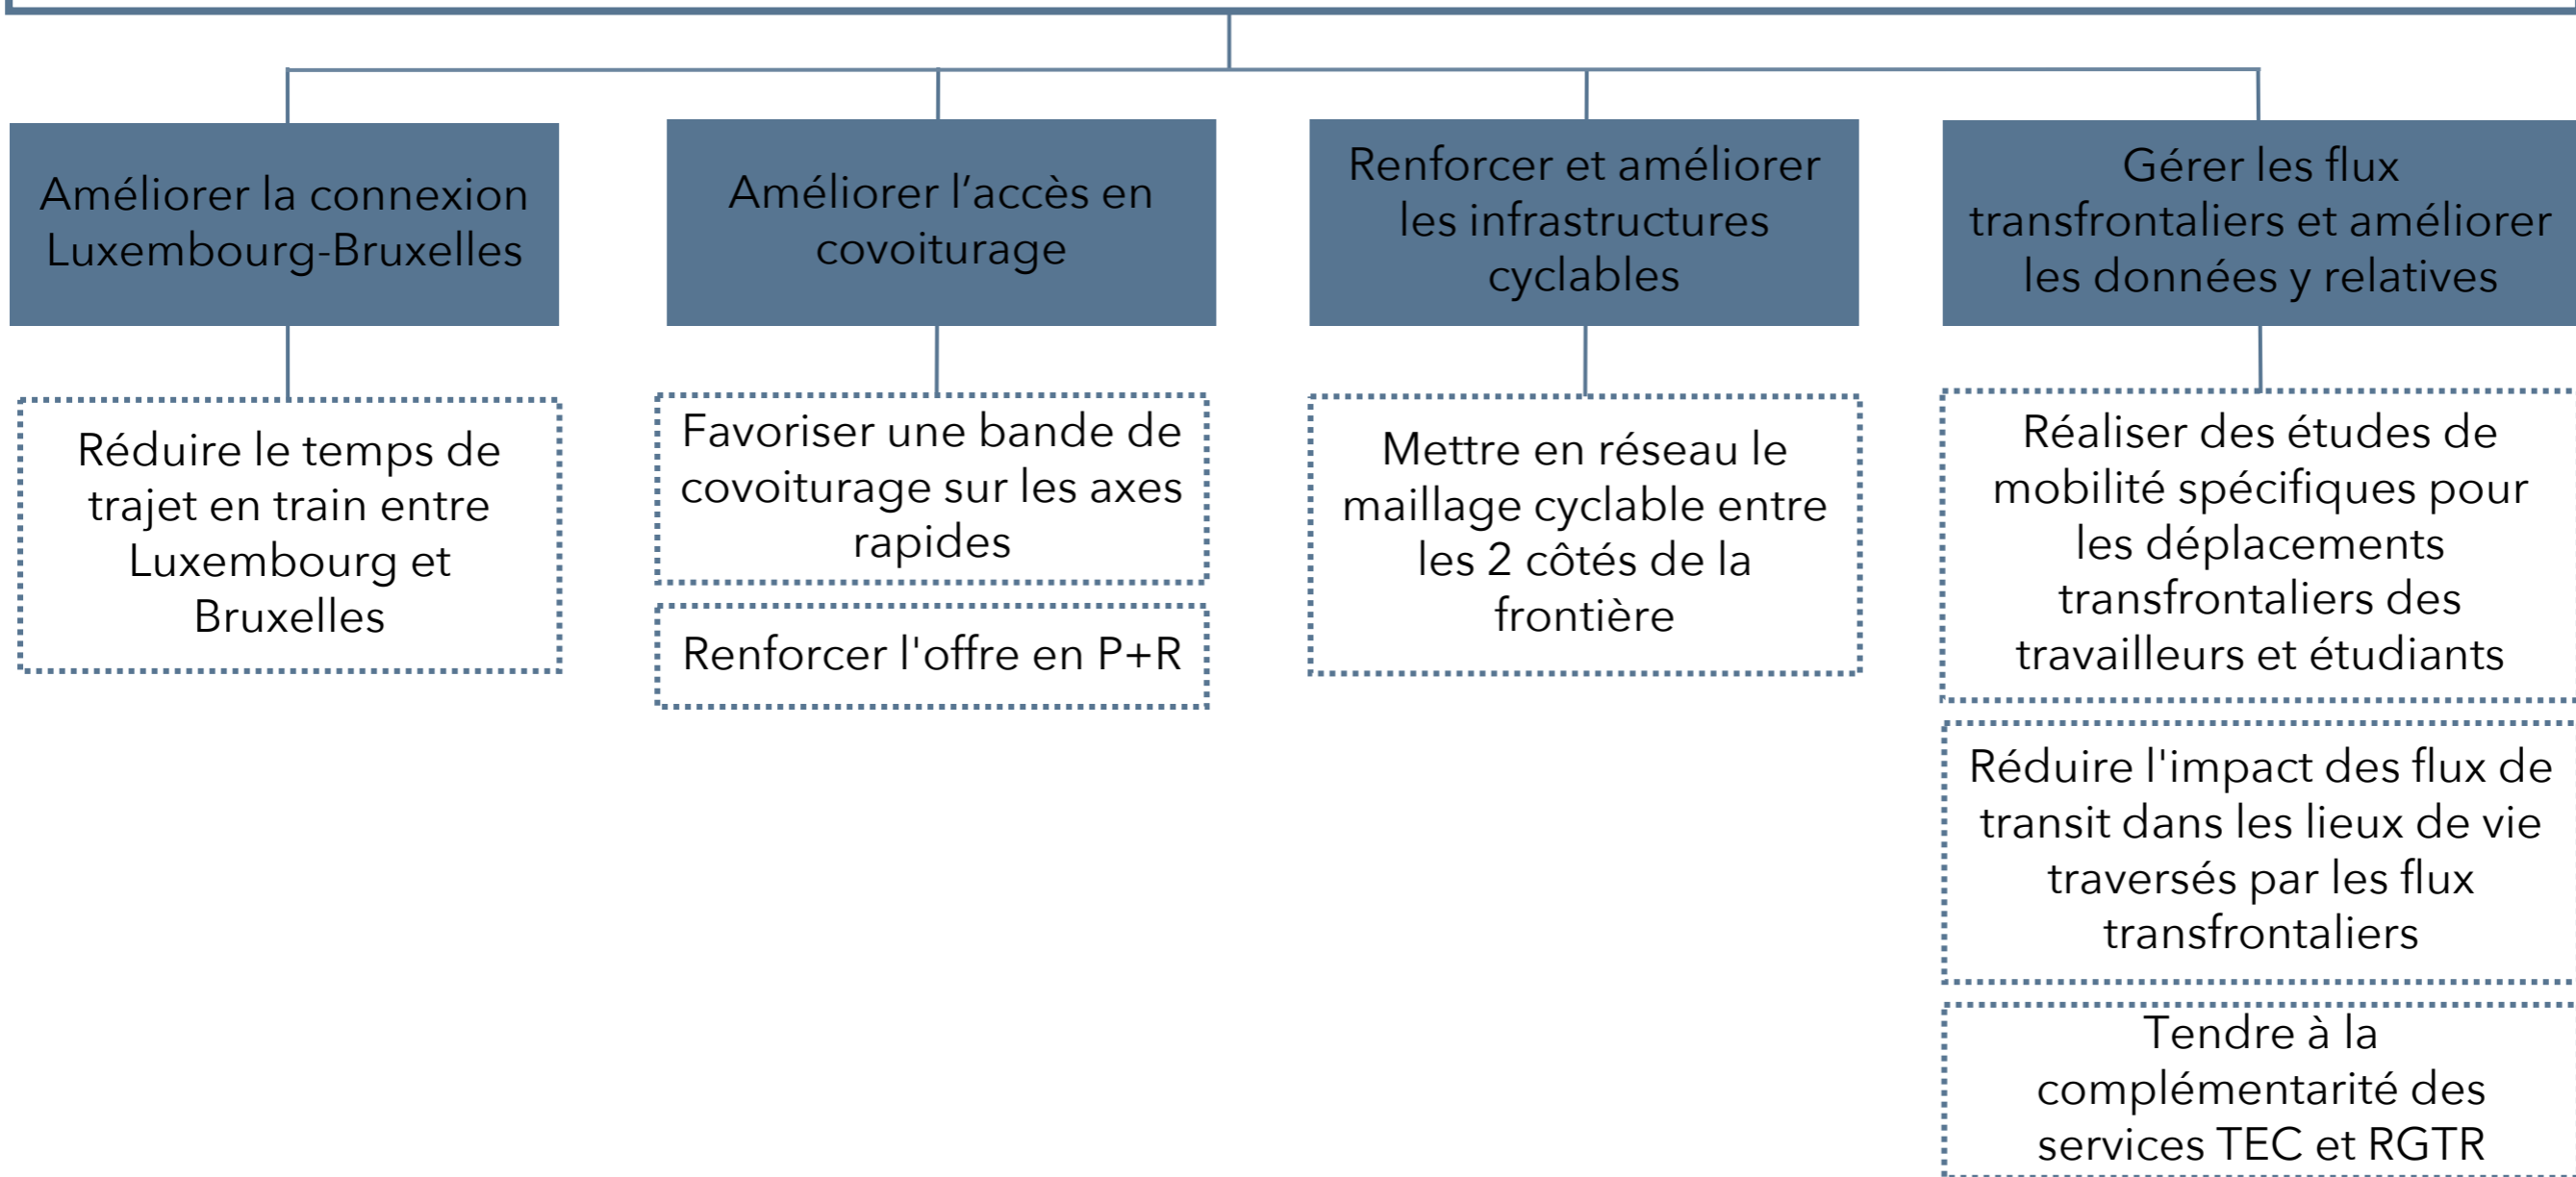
Améliorer la connexion Luxembourg-Bruxelles

Réduire le temps de trajet en train entre Luxembourg et Bruxelles

Améliorer l’accès en covoiturage

Favoriser une bande de covoiturage sur les axes rapides

Renforcer l'offre en P+R

Renforcer et améliorer les infrastructures cyclables

Mettre en réseau le maillage cyclable entre les 2 côtés de la frontière

Gérer les flux transfrontaliers et améliorer les données y relatives

Réaliser des études de mobilité spécifiques pour les déplacements transfrontaliers des travailleurs et étudiants

Réduire l'impact des flux de transit dans les lieux de vie traversés par les flux transfrontaliers

Tendre à la complémentarité des services TEC et RGTR